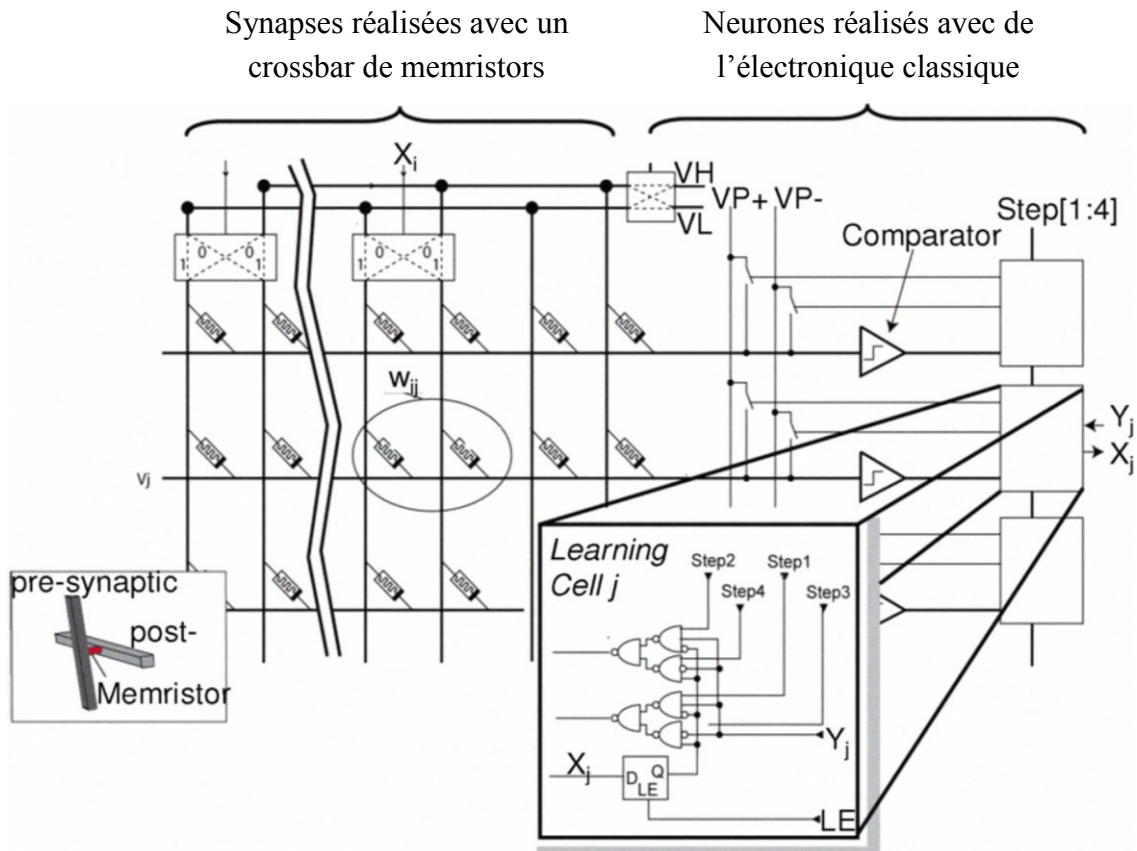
Synapses réalisées avec un crossbar de memristors

Neurones réalisés avec de l'électronique classique

$X_i$

VH

VL

VP+ VP-

Step[1:4]

Comparator

1 0 0 1

1 0 0 1

$w_{ij}$

$v_j$

$Y_j$

$X_j$

pre-synaptic

post-

Memristor

Learning Cell j

Step2

Step1

Step4

Step3

$Y_j$

$X_j$

D Q

LE

LE